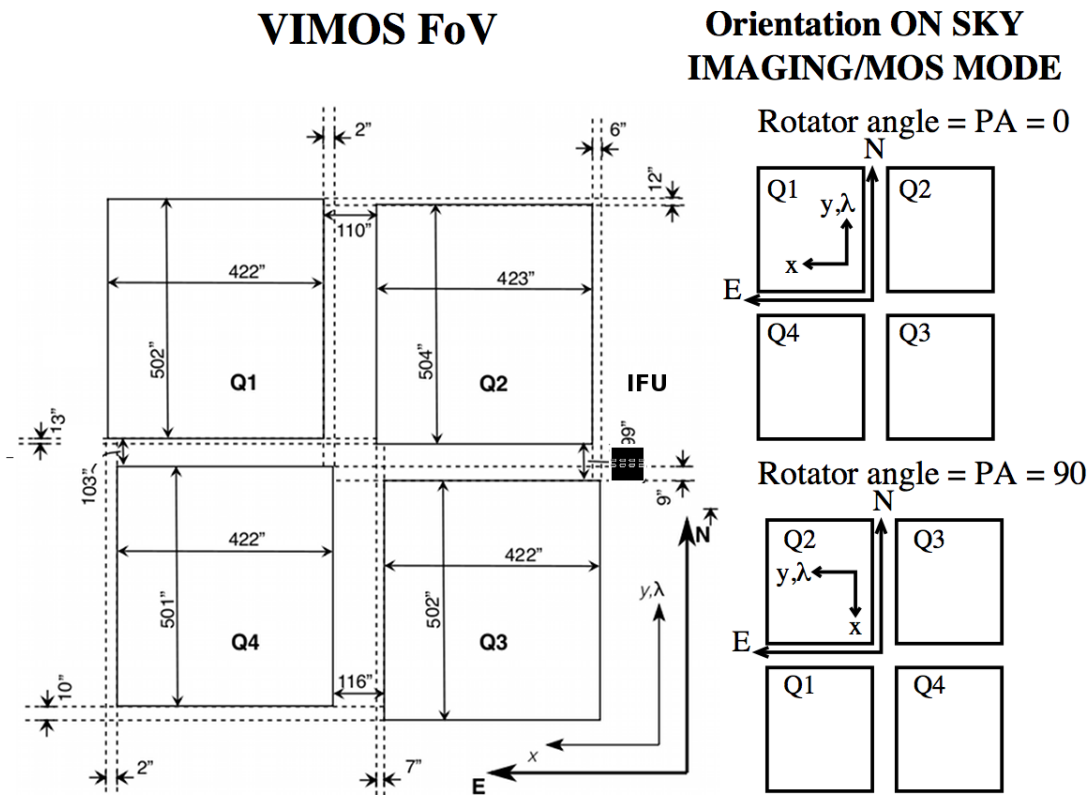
VIMOS FoV

Orientation ON SKY
IMAGING/MOS MODE

2"
6"
12"
110"
422"
423"
502"
504"
Q1
Q2
IFU
13"
103"
99"
9"
422"
422"
501"
502"
Q4
Q3
116"
10"
2"
7"
N
$y,\lambda$
$x$
E

Rotator angle = PA = 0
N
Q1
Q2
$y,\lambda$
x
E
Q4
Q3

Rotator angle = PA = 90
N
Q2
Q3
$y,\lambda$
x
E
Q1
Q4